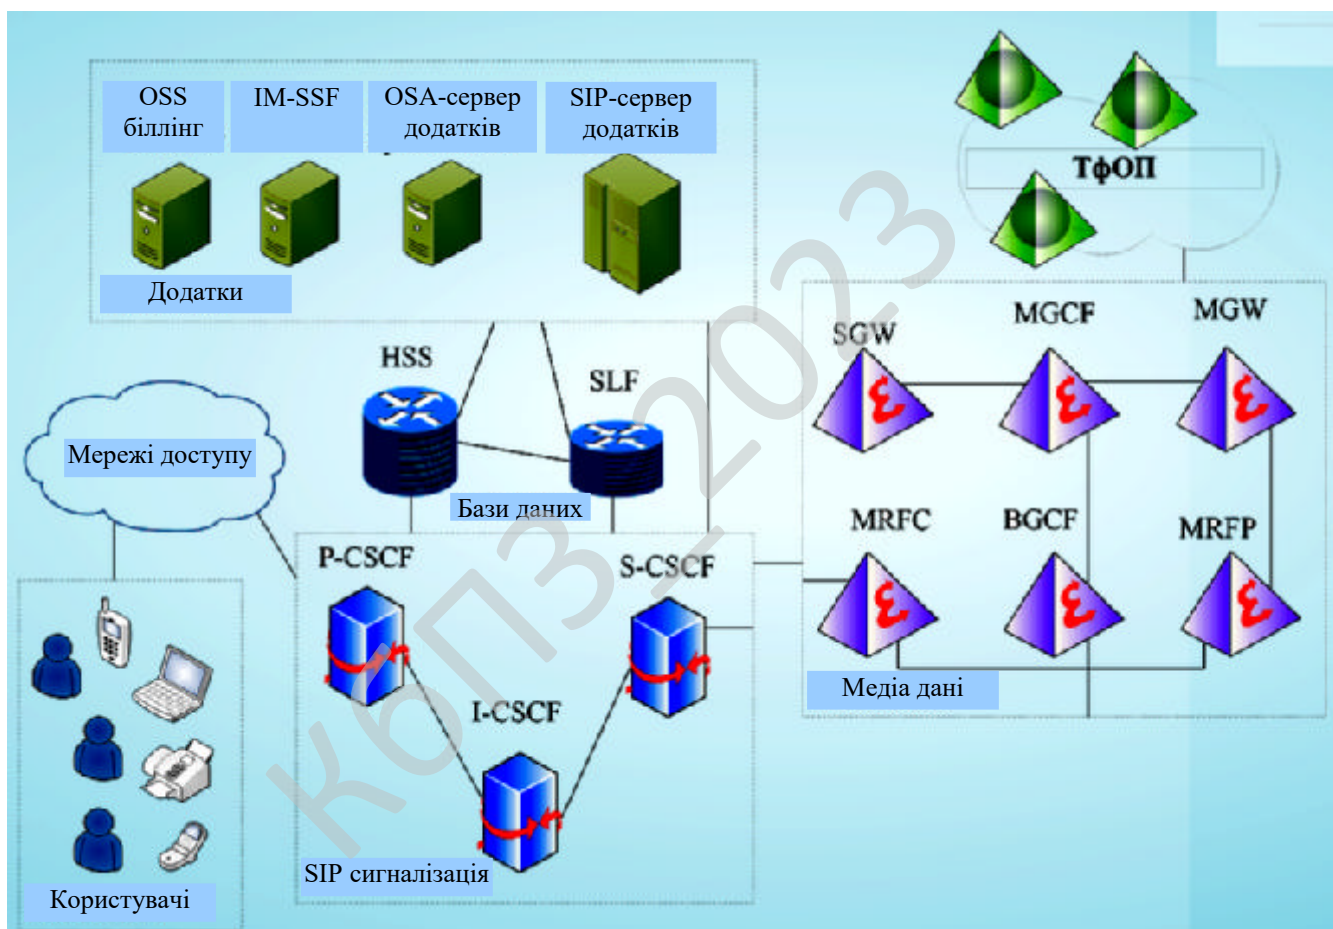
OSS біллінг

IM-SSF

OSA-сервер додатків

SIP-сервер додатків

Додатки

ТфОП

SGW

MGCF

MGW

HSS

SLF

Мережі доступу

Бази даних

MRFC

BGCF

MRFP

P-CSCF

S-CSCF

Медіа дані

I-CSCF

SIP сигналізація

Користувачі

КбПЗ 2023